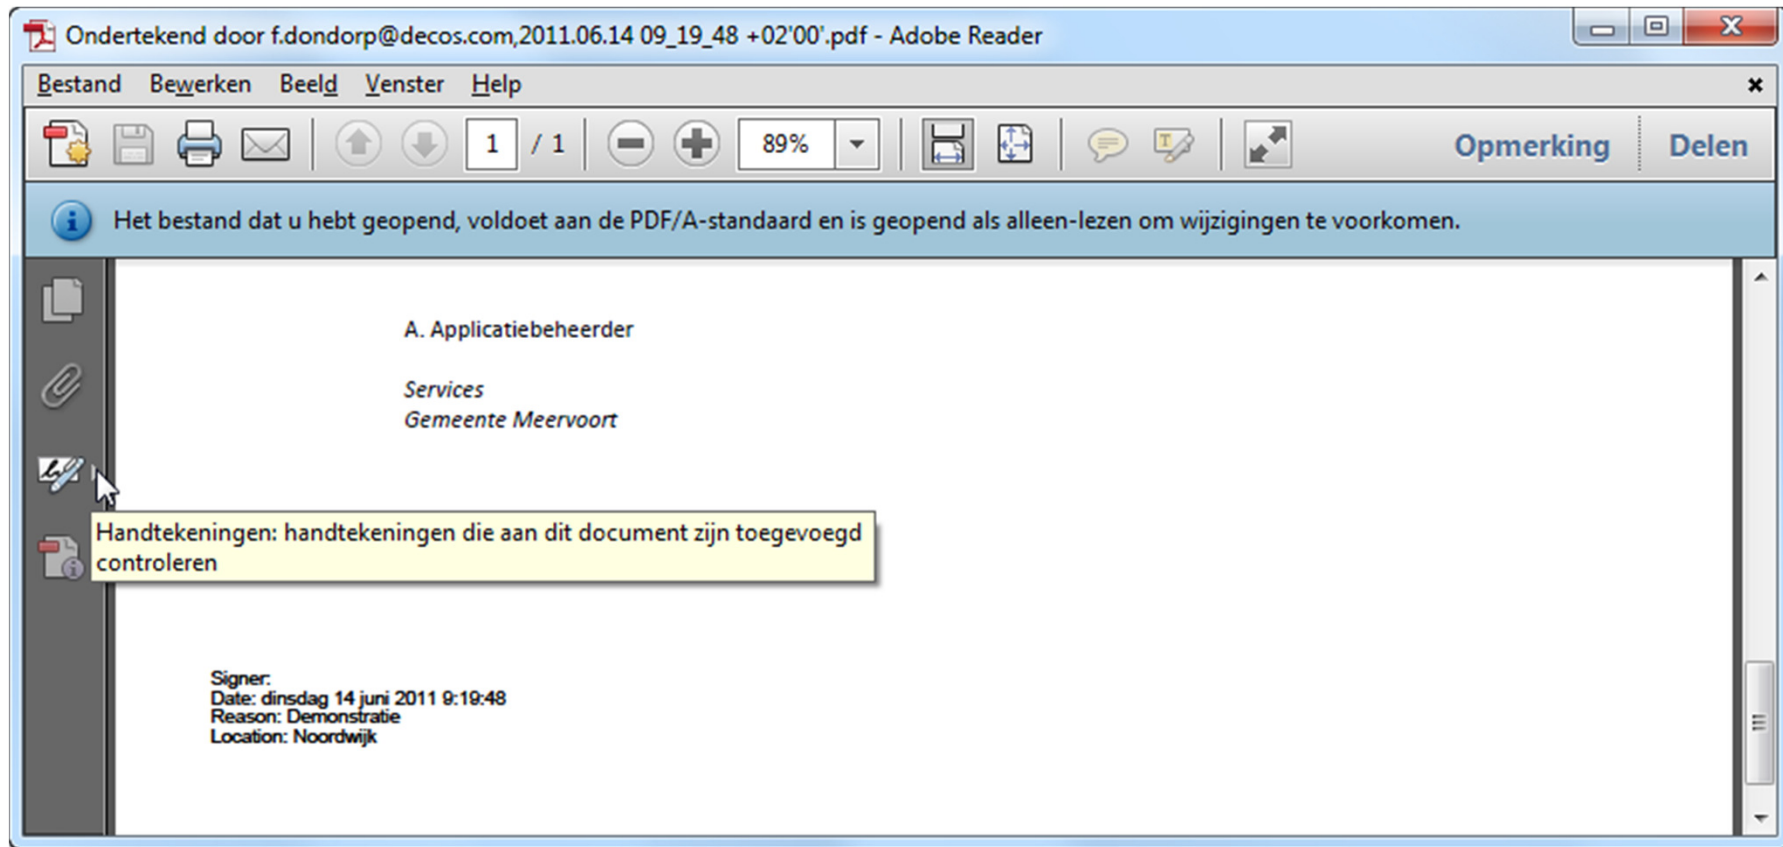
Ondertekend door f.dondorp@decos.com,2011.06.14 09_19_48 +02'00'.pdf - Adobe Reader

Bestand Bewerken Beeld Venster Help

1 / 1 89% Opmerking Delen

Het bestand dat u hebt geopend, voldoet aan de PDF/A-standaard en is geopend als alleen-lezen om wijzigingen te voorkomen.

A. Applicatiebeheerder

Services
Gemeente Meervoort

Handtekeningen: handtekeningen die aan dit document zijn toegevoegd controleren

Signer:
Date: dinsdag 14 juni 2011 9:19:48
Reason: Demonstratie
Location: Noordwijk